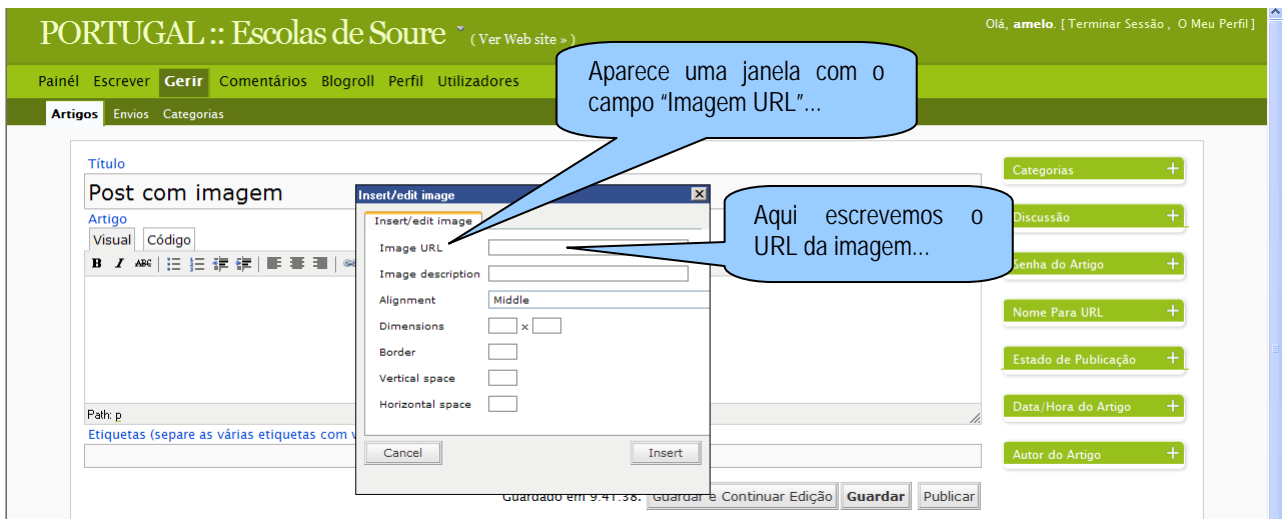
PORTUGAL :: Escolas de Soure ( Ver Web site » )

Olá, amelo. [ Terminar Sessão , O Meu Perfil ]

Painél Escrever Gerir Comentários Blogroll Perfil Utilizadores

Artigos Envios Categorias

Aparece uma janela com o campo "Imagem URL"...

Título

Post com imagem

Artigo

Visual Código

B I ABC

Path: p

Etiquetas (separe as várias etiquetas com v

Insert/edit image

Insert/edit image

Image URL

Image description

Alignment Middle

Dimensions x

Border

Vertical space

Horizontal space

Cancel

Insert

Aqui escrevemos o URL da imagem...

Guardado em 9:41:38. Guardar e Continuar Edição Guardar Publicar

Categorias +

Discussão +

Senha do Artigo +

Nome Para URL +

Estado de Publicação +

Data/Hora do Artigo +

Autor do Artigo +